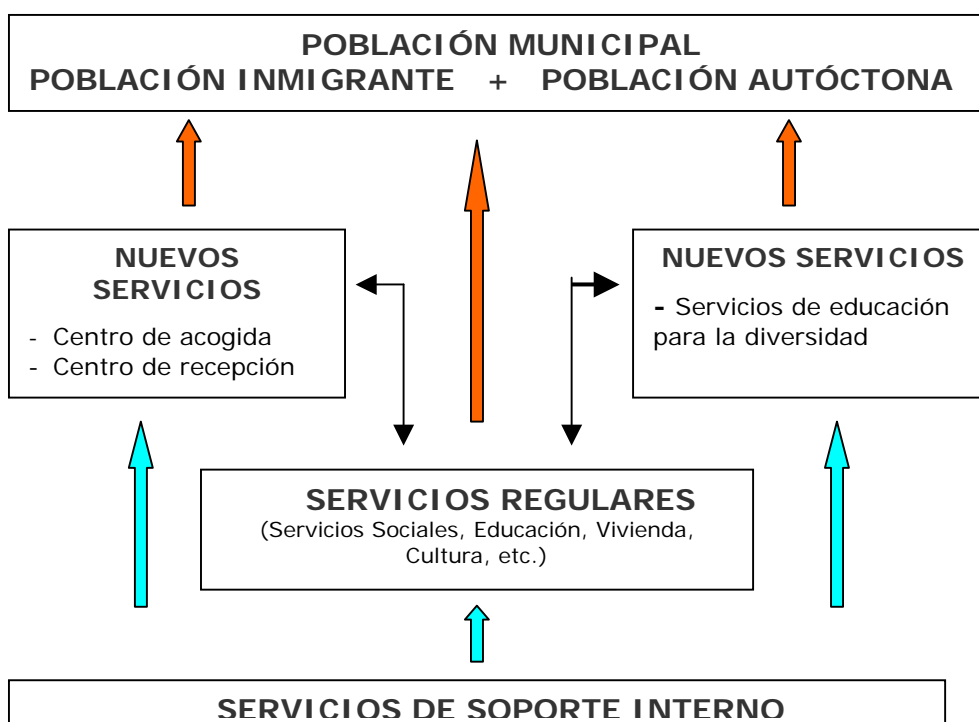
POBLACIÓN MUNICIPAL
POBLACIÓN INMIGRANTE + POBLACIÓN AUTÓCTONA

NUEVOS SERVICIOS
- Centro de acogida
- Centro de recepción

NUEVOS SERVICIOS
- Servicios de educación para la diversidad

SERVICIOS REGULARES
(Servicios Sociales, Educación, Vivienda, Cultura, etc.)

SERVICIOS DE SOPORTE INTERNO